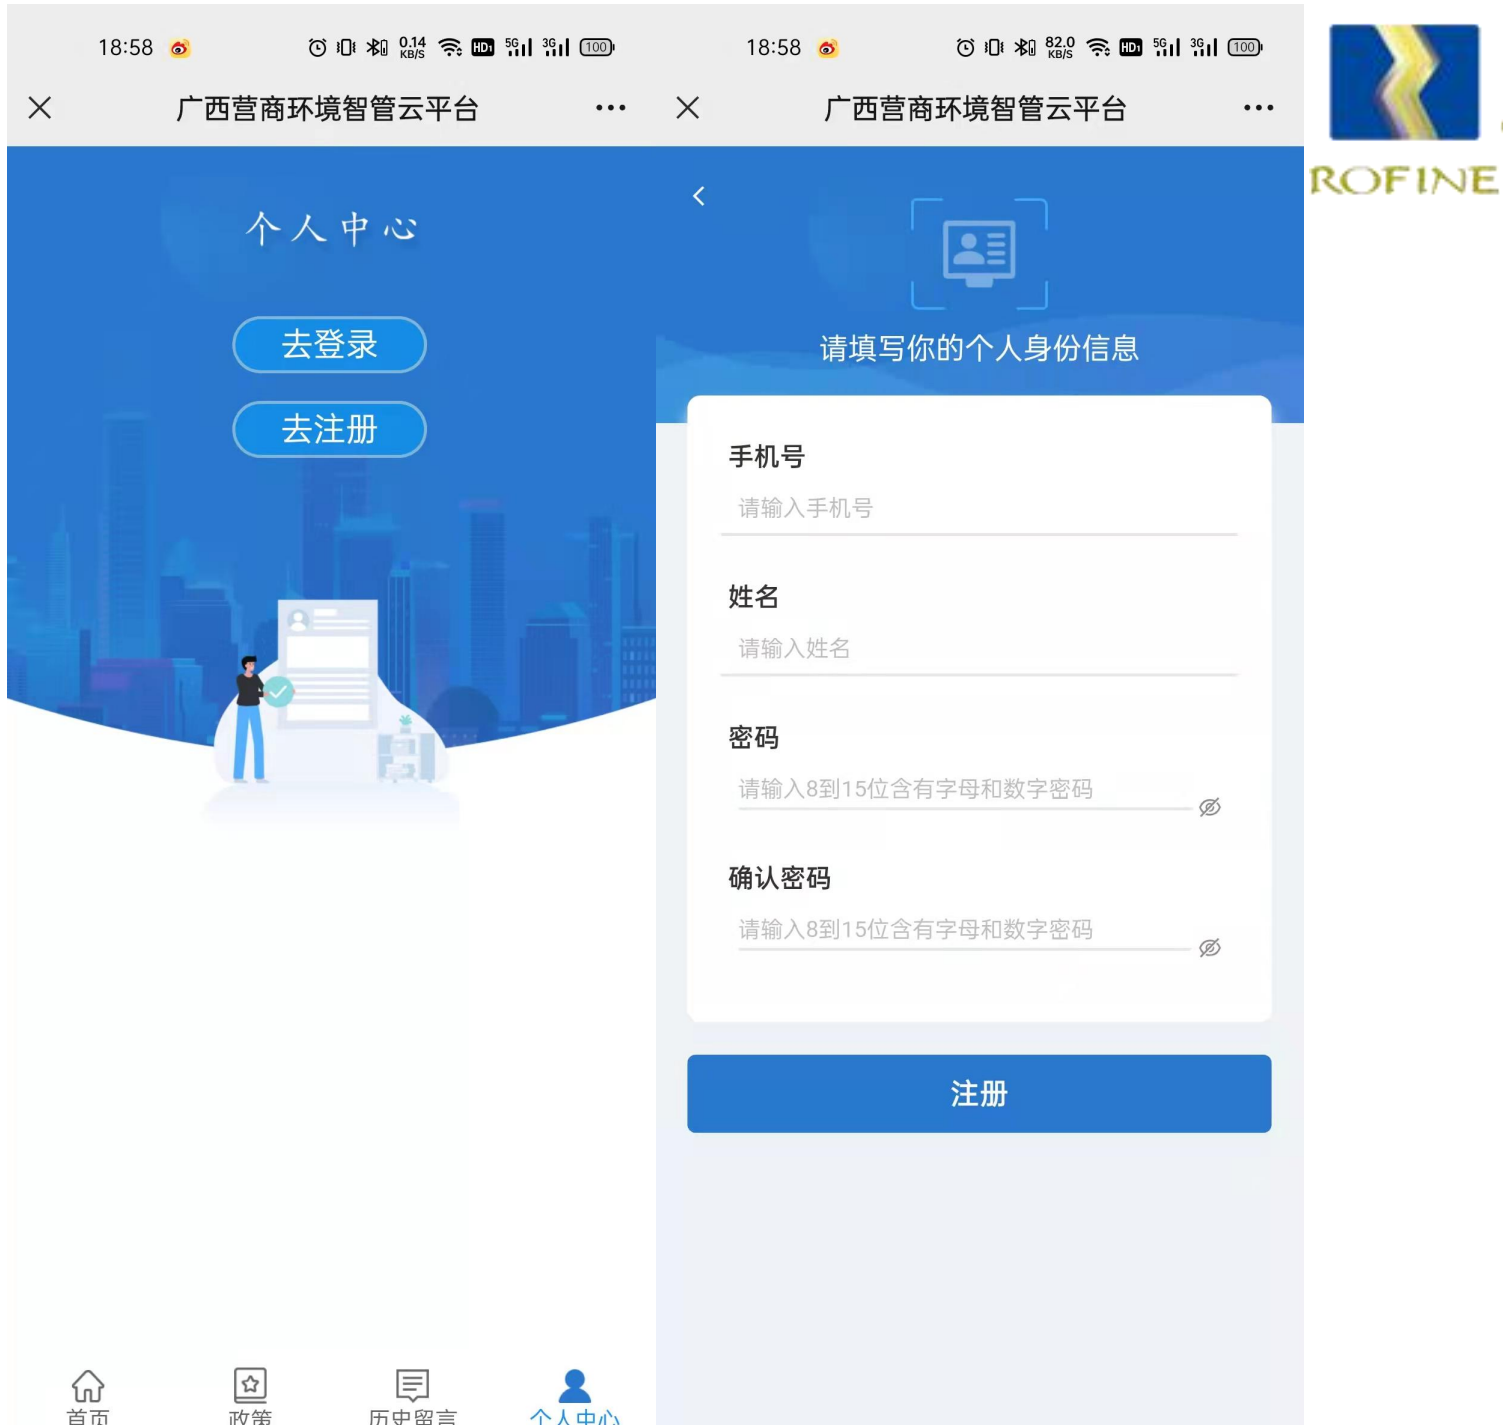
18:58 0.14 KB/S HD 5G 3G 100

广西营商环境智管云平台

个人中心

去登录

去注册

首页 政策 历史留言 个人中心

18:58 82.0 KB/S HD 5G 3G 100

广西营商环境智管云平台

请填写你的个人身份信息

手机号

请输入手机号

姓名

请输入姓名

密码

请输入8到15位含有字母和数字密码

确认密码

请输入8到15位含有字母和数字密码

注册

ROFINE